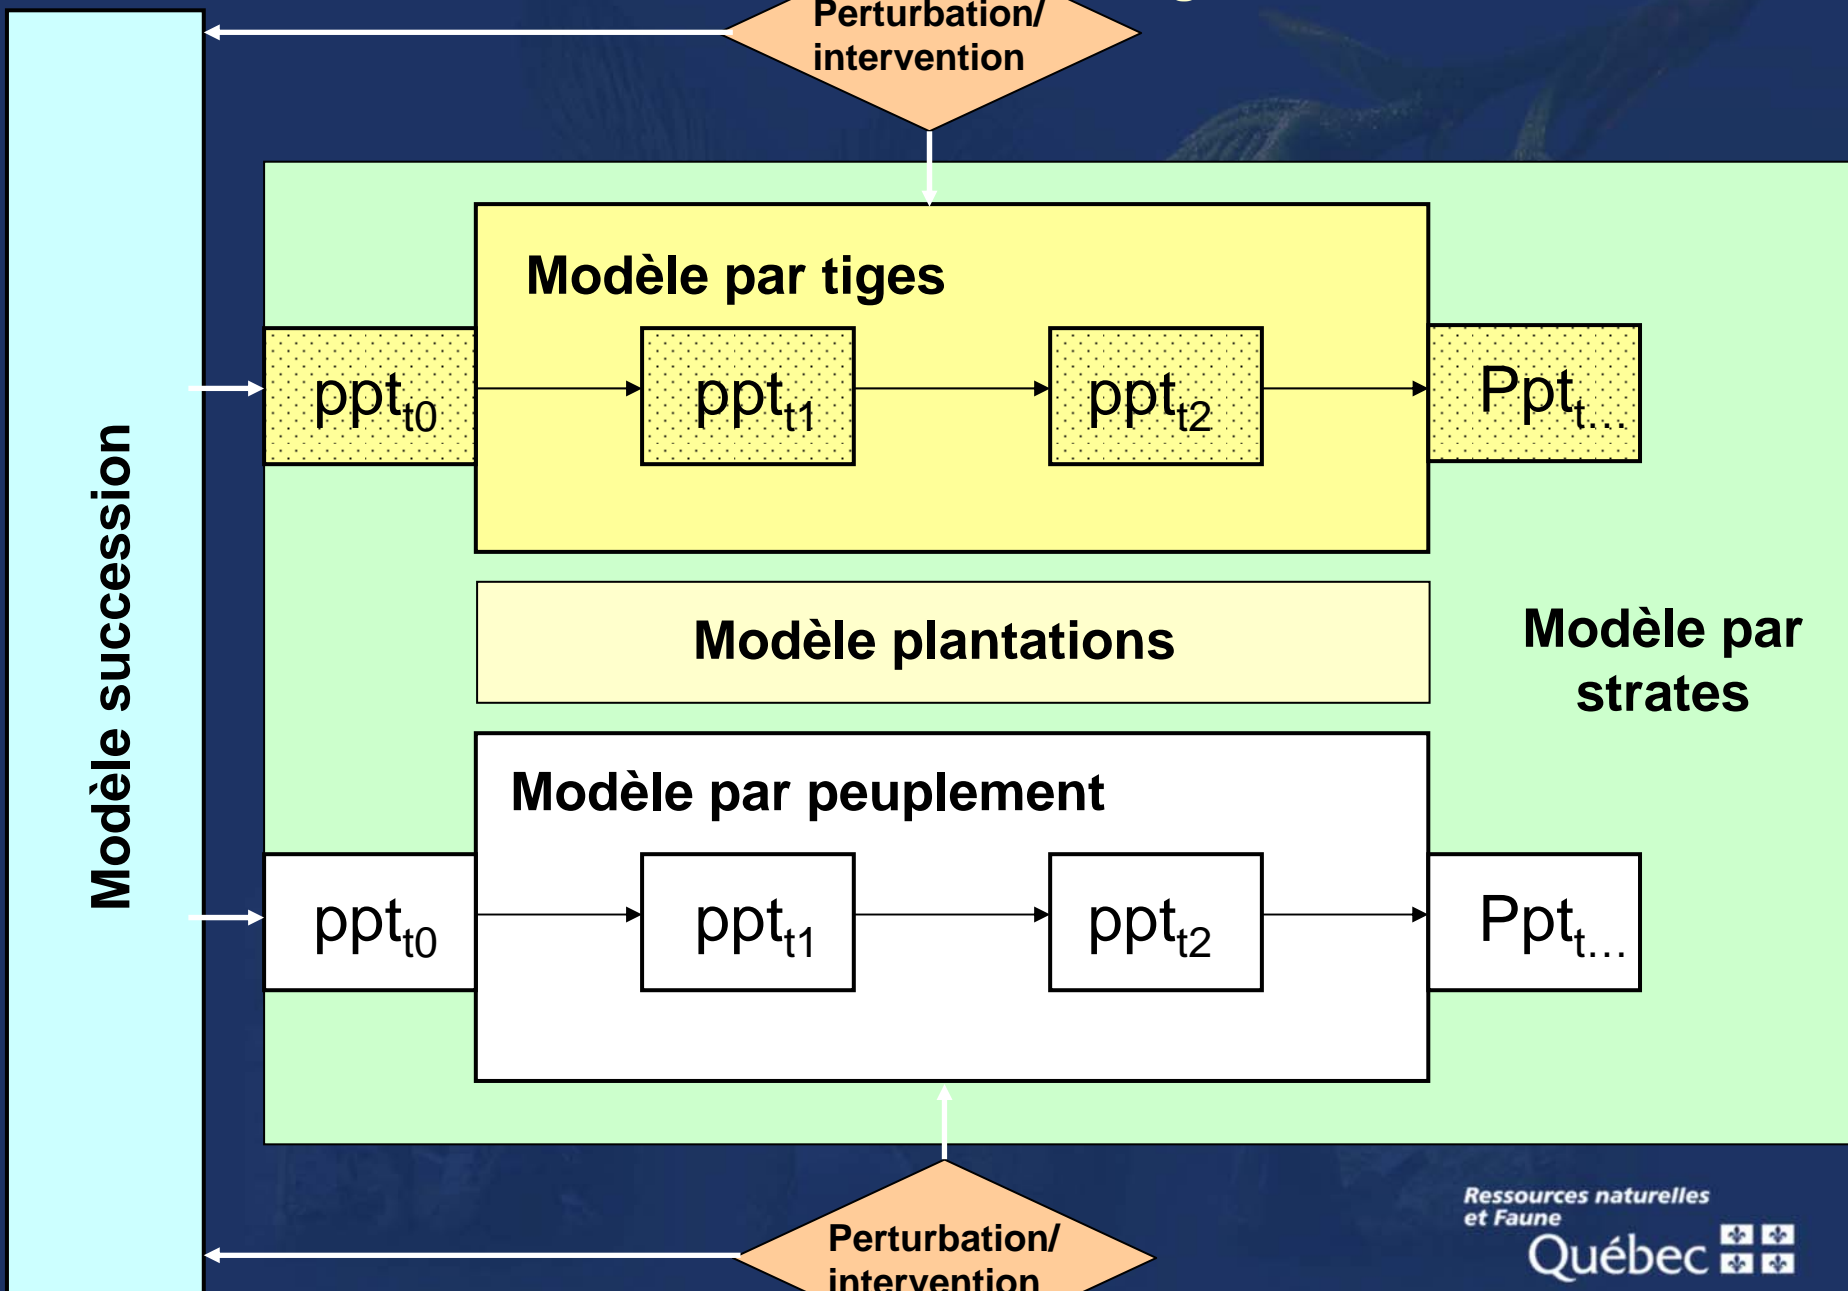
Perturbation/ intervention

Modèle succession

Modèle par tiges

$ppt_{t0}$

$ppt_{t1}$

$ppt_{t2}$

$Ppt_{t...}$

Modèle plantations

Modèle par strates

Modèle par peuplement

$ppt_{t0}$

$ppt_{t1}$

$ppt_{t2}$

$Ppt_{t...}$

Perturbation/ intervention

Ressources naturelles et Faune

Québec